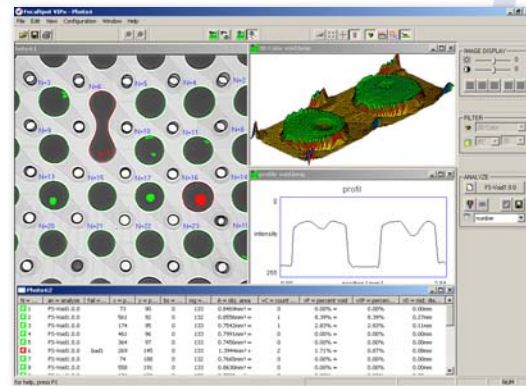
FocalSpot VSPx - Photo4
File Edit View Configuration Window Help

N=3 N=5 N=4 N=2
N=6
N=9 N=10 N=11 N=12
N=13 N=16 N=17 N=18 N=14
N=20 N=21 N=22 N=23 N=11

3D color void.bmp

profile void.bmp
profil
0
intensity
255

IMAGE DISPLAY
FILTER
ANALYZE
FS-Void 0.0
number

Photo4:2

| N = | an = analyze | fail = | x = p... | y = p... | tio = | mg = | A = obj. area | vC = count | vP = percent void | vP = percen... | vd = red. dia... |
|---|---|---|---|---|---|---|---|---|---|---|---|
| 1 | FS-Void 0.0 | | 73 | 90 | 0 | 133 | 0.8469mm² | 0 | 0.00% | 0.00% | 0.00mm |
| 2 | FS-Void 0.0 | | 562 | 92 | 0 | 133 | 0.6559mm² | 2 | 8.39% | 8.39% | 0.27mm |
| 3 | FS-Void 0.0 | | 174 | 95 | 0 | 133 | 0.7543mm² | 1 | 2.83% | 2.83% | 0.11mm |
| 4 | FS-Void 0.0 | | 461 | 96 | 0 | 133 | 0.7891mm² | 0 | 0.00% | 0.00% | 0.00mm |
| 5 | FS-Void 0.0 | | 364 | 97 | 0 | 133 | 0.7450mm² | 0 | 0.00% | 0.00% | 0.00mm |
| 6 | FS-Void 0.0 | bad1 | 269 | 145 | 0 | 133 | 1.3944mm² | 2 | 1.71% | 0.87% | 0.08mm |
| 7 | FS-Void 0.0 | | 74 | 188 | 0 | 133 | 0.7665mm² | 0 | 0.00% | 0.00% | 0.00mm |
| 8 | FS-Void 0.0 | | 558 | 191 | 0 | 133 | 0.6630mm² | 0 | 0.00% | 0.00% | 0.00mm |

For Help, press F1
NUM